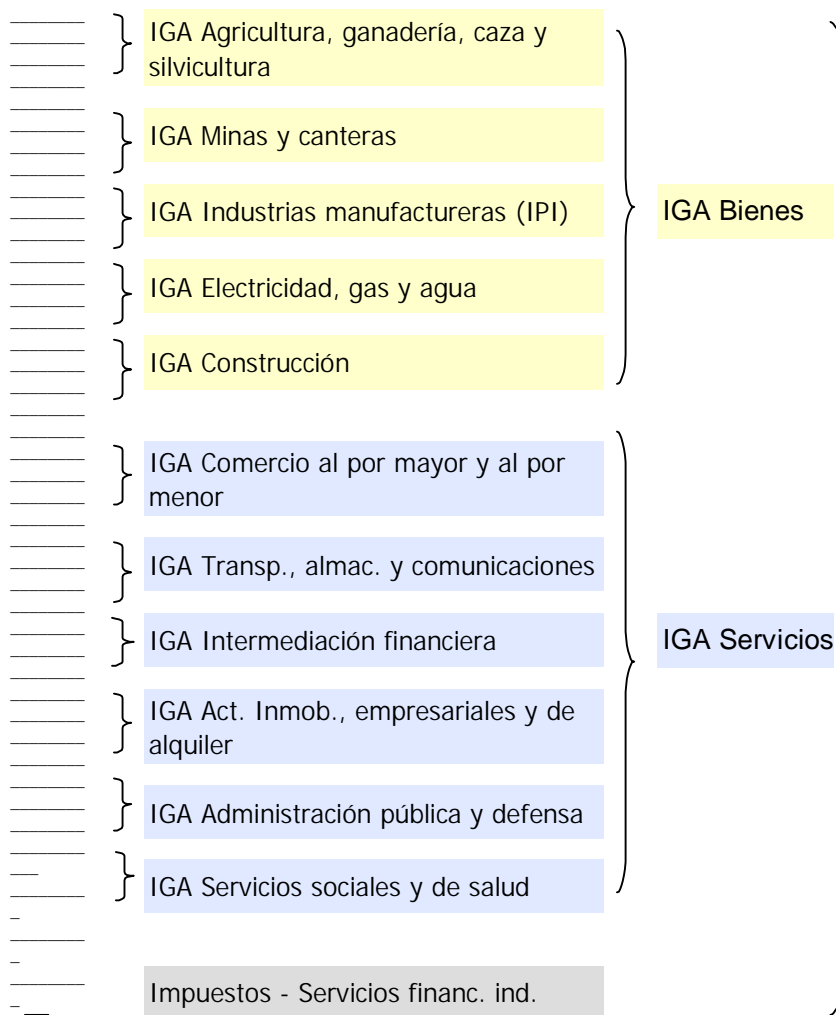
IGA Agricultura, ganadería, caza y silvicultura

IGA Minas y canteras

IGA Industrias manufactureras (IPI)

IGA Electricidad, gas y agua

IGA Construcción

IGA Bienes

IGA Comercio al por mayor y al por menor

IGA Transp., almac. y comunicaciones

IGA Intermediación financiera

IGA Act. Inmob., empresariales y de alquiler

IGA Administración pública y defensa

IGA Servicios sociales y de salud

IGA Servicios

Impuestos - Servicios financ. ind.